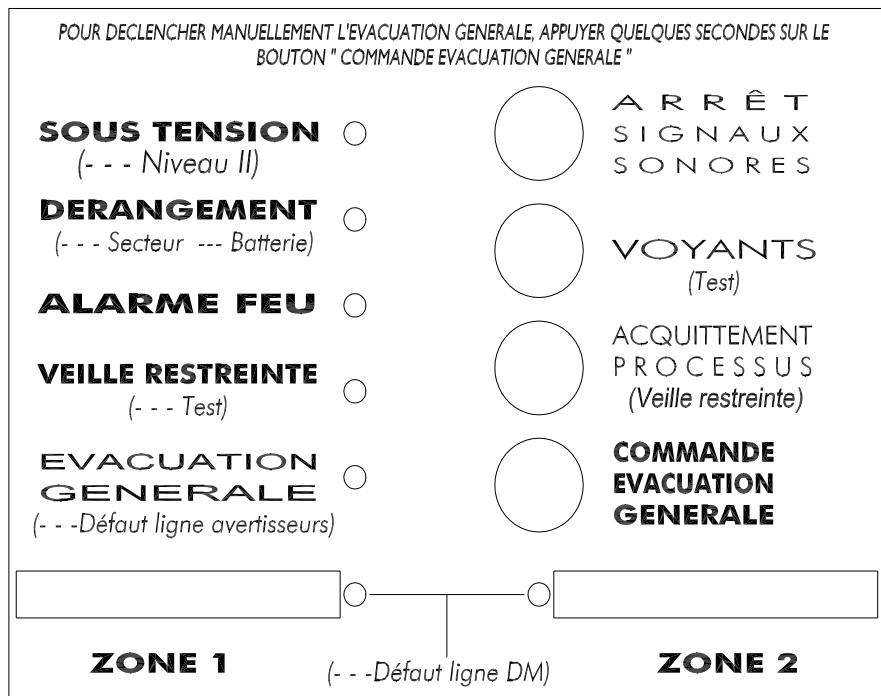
POUR DECLENCHER MANUELLEMENT L'EVACUATION GENERALE, APPUYER QUELQUES SECONDES SUR LE BOUTON " COMMANDE EVACUATION GENERALE "

SOUS TENSION
(- - - Niveau II)

DERANGEMENT
(- - - Secteur --- Batterie)

ALARME FEU

VEILLE RESTREINTE
(- - - Test)

EVACUATION GENERALE
(- - -Défaut ligne avertisseurs)

ARRÊT SIGNAUX SONORES

VOYANTS
(Test)

ACQUITTEMENT PROCESSUS
(Veille restreinte)

COMMANDE EVACUATION GENERALE

ZONE 1

(- - -Défaut ligne DM)

ZONE 2